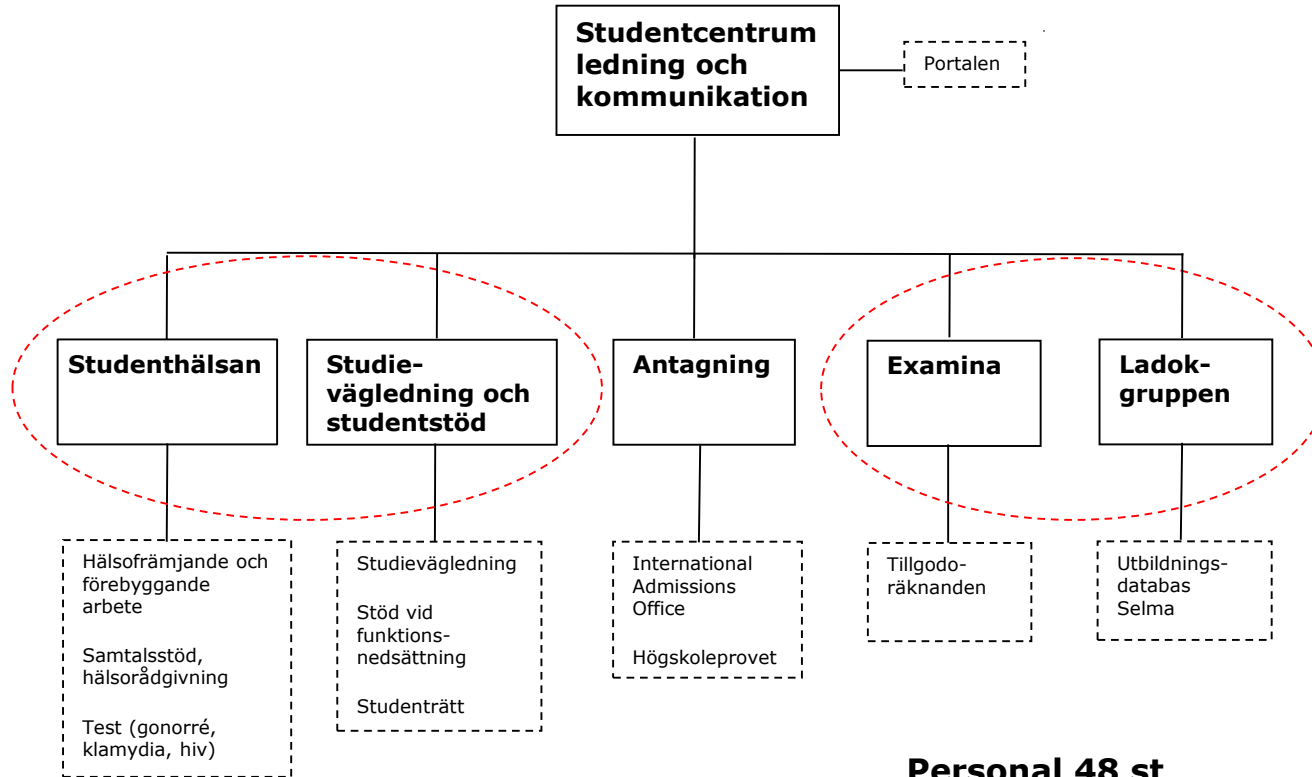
Studentcentrum ledning och kommunikation

Portalen

Studenthälsan

Studievägledning och studentstöd

Antagning

Examina

Ladokgruppen

Hälsofrämjande och förebyggande arbete

Samtalsstöd, hälsorådgivning

Test (gonorré, klamydia, hiv)

Studievägledning

Stöd vid funktionsnedsättning

Studenträtt

International Admissions Office

Högskoleprovet

Tillgodoräknanden

Utbildningsdatabas Selma

Personal 48 st